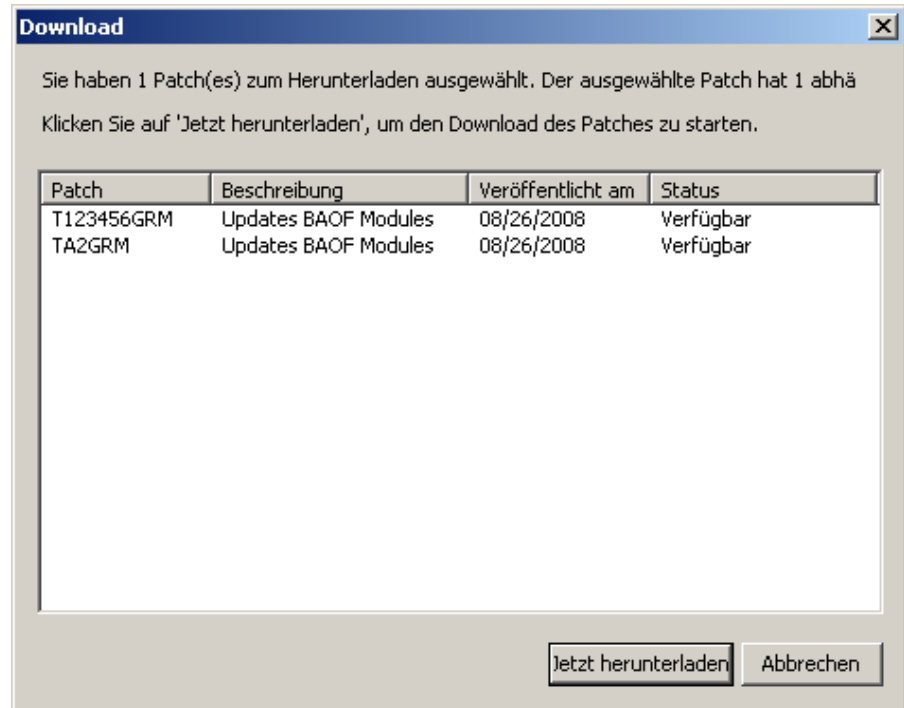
Download

Sie haben 1 Patch(es) zum Herunterladen ausgewählt. Der ausgewählte Patch hat 1 abhä

Klicken Sie auf 'Jetzt herunterladen', um den Download des Patches zu starten.

| Patch | Beschreibung | Veröffentlicht am | Status |
|---|---|---|---|
| T123456GRM | Updates BAOF Modules | 08/26/2008 | Verfügbar |
| TA2GRM | Updates BAOF Modules | 08/26/2008 | Verfügbar |

Jetzt herunterladen

Abbrechen